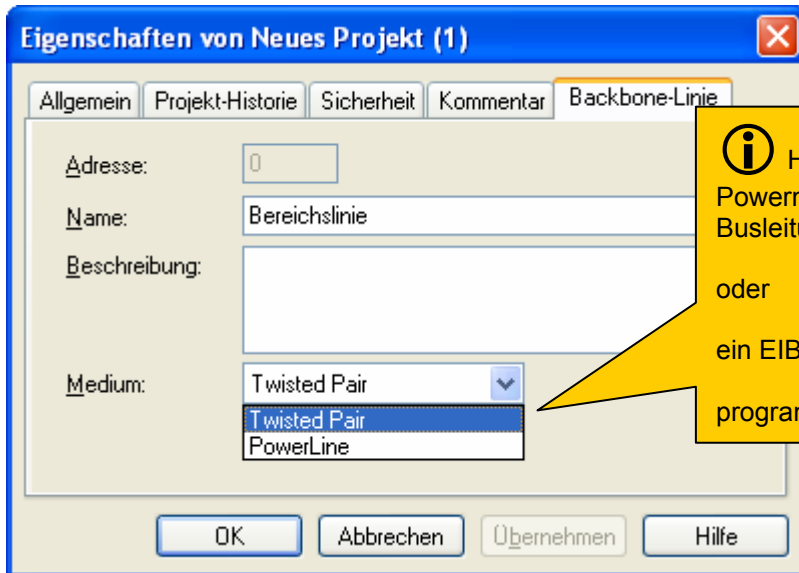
Eigenschaften von Neues Projekt (1)

Allgemein | Projekt-Historie | Sicherheit | Kommentar | Backbone-Linie

Adresse: 0

Name: Bereichslinie

Beschreibung:

Medium: Twisted Pair

Twisted Pair
PowerLine

H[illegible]
Powerr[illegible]
Busleitu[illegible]

oder

ein EIB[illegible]

progra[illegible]

OK | Abbrechen | Übernehmen | Hilfe